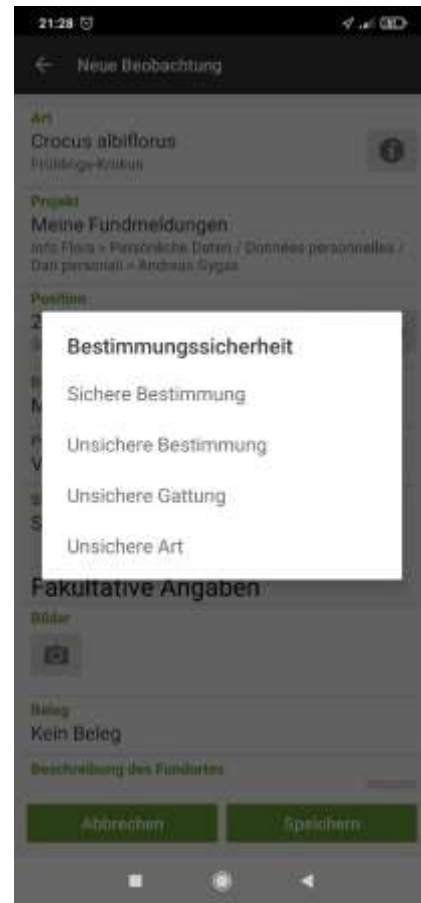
21:28

Neue Beobachtung

Art
Crocus albiflorus
Frühlings-Krokus

Projekt
Meine Fundmeldungen
Info Flora > Persönliche Daten / Données personnelles / Dati personali > Andreas Gygax

Position
Z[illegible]

M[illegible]

V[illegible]

S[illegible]

Bestimmungssicherheit

Sichere Bestimmung

Unsichere Bestimmung

Unsichere Gattung

Unsichere Art

Fakultative Angaben

Bilder

Beleg
Kein Beleg

Beschreibung des Fundortes

Abbrechen

Speichern